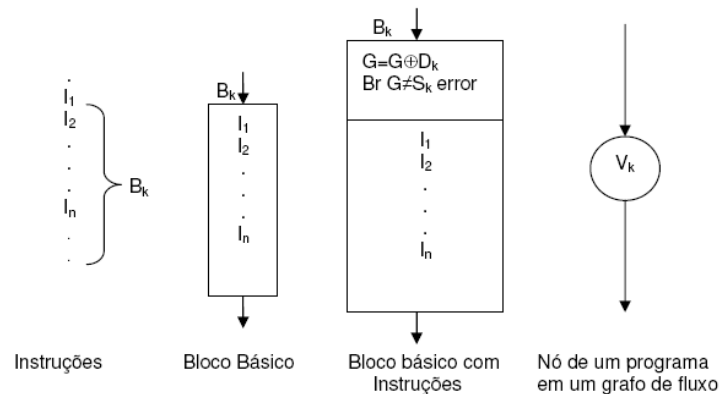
.
$I_1$
$I_2$
.
.
.
$I_n$
.
.
$B_k$

$B_k$
$I_1$
$I_2$
.
.
.
$I_n$

$B_k$
$G=G\oplus D_k$
Br $G\neq S_k$ error
$I_1$
$I_2$
.
.
.
$I_n$

$V_k$

Instruções

Bloco Básico

Bloco básico com Instruções

Nó de um programa em um grafo de fluxo